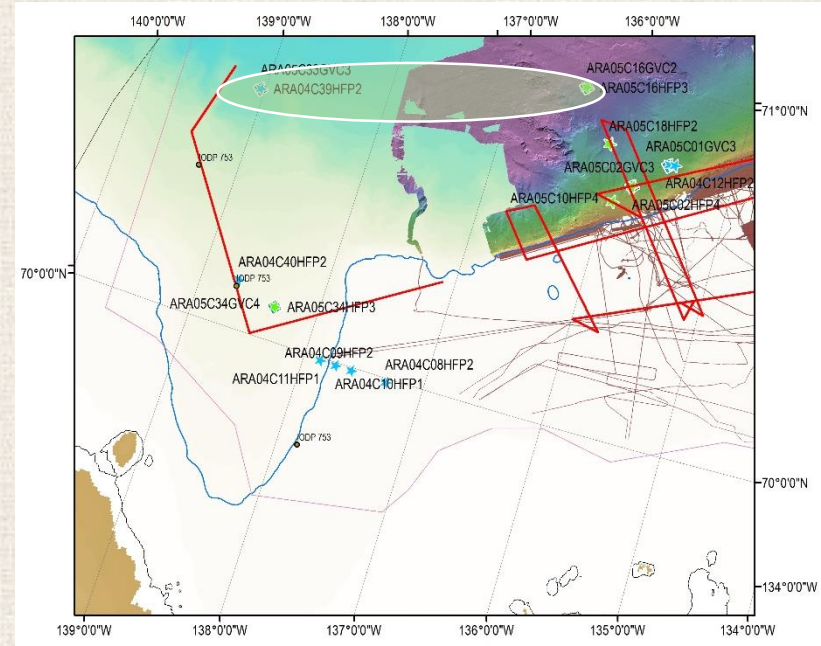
140°0'0"W
139°0'0"W
138°0'0"W
137°0'0"W
136°0'0"W

ARA05C33GVC3
ARA04C39HFP2
ARA05C16GVC2
ARA05C16HFP3
71°0'0"N
ARA05C18HFP2
ARA05C01GVC3
ODP 753
ARA05C02GVC3
ARA04C12HFP2
ARA05C10HFP4
ARA05C02HFP4
ARA04C40HFP2
70°0'0"N
ODP 753
ARA05C34GVC4
ARA05C34HFP3
ARA04C09HFP2
ARA04C08HFP2
ARA04C11HFP1
ARA04C10HFP1
ODP 753
70°0'0"N
134°0'0"W

139°0'0"W
138°0'0"W
137°0'0"W
136°0'0"W
135°0'0"W
134°0'0"W